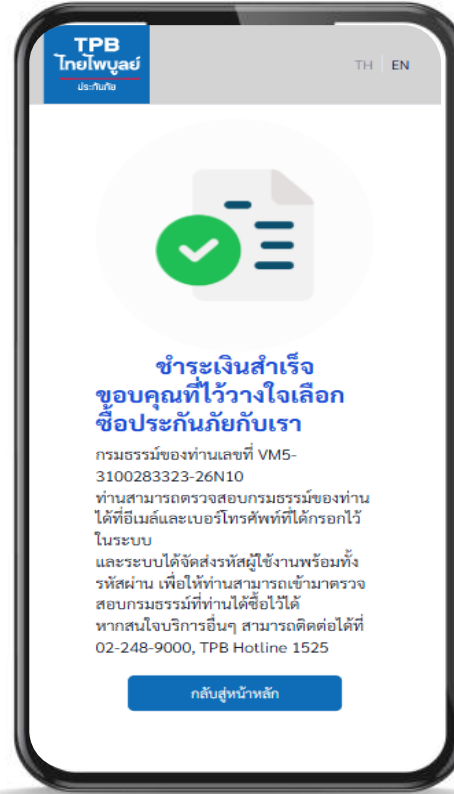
TPB
ไทยไพบูลย์
ประกันภัย

TH | EN

ชำระเงินสำเร็จ
ขอบคุณที่ไว้วางใจเลือกซื้อประกันภัยกับเรา

กรมธรรม์ของท่านเลขที่ VM5-3100283323-26N10
ท่านสามารถตรวจสอบกรมธรรม์ของท่านได้ที่อีเมล์และเบอร์โทรศัพท์ที่ได้กรอกไว้ในระบบ
และระบบได้จัดส่งรหัสผู้ใช้งานพร้อมทั้งรหัสผ่าน เพื่อให้ท่านสามารถเข้ามาตรวจสอบกรมธรรม์ที่ท่านได้ซื้อไว้ได้
หากสนใจบริการอื่นๆ สามารถติดต่อได้ที่ 02-248-9000, TPB Hotline 1525

กลับสู่หน้าหลัก